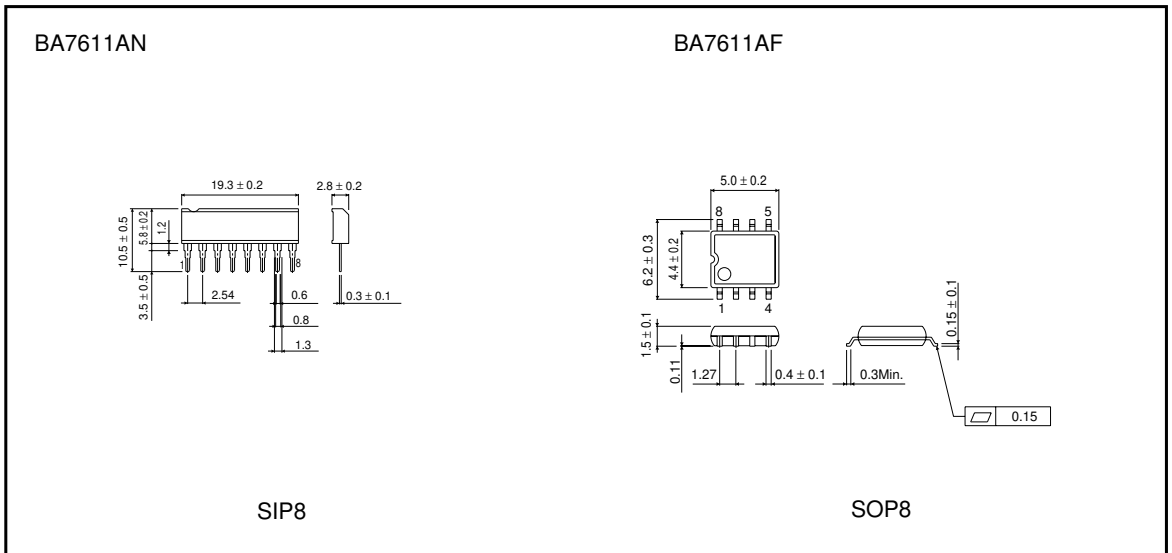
BA7611AN

$19.3 \pm 0.2$

$2.8 \pm 0.2$

$10.5 \pm 0.5$

$5.8 \pm 0.2$

1.2

1

8

$3.5 \pm 0.5$

2.54

0.6

$0.3 \pm 0.1$

0.8

1.3

SIP8

BA7611AF

$5.0 \pm 0.2$

8

5

$6.2 \pm 0.3$

$4.4 \pm 0.2$

1

4

$0.15 \pm 0.1$

$1.5 \pm 0.1$

0.11

1.27

$0.4 \pm 0.1$

0.3Min.

0.15

SOP8